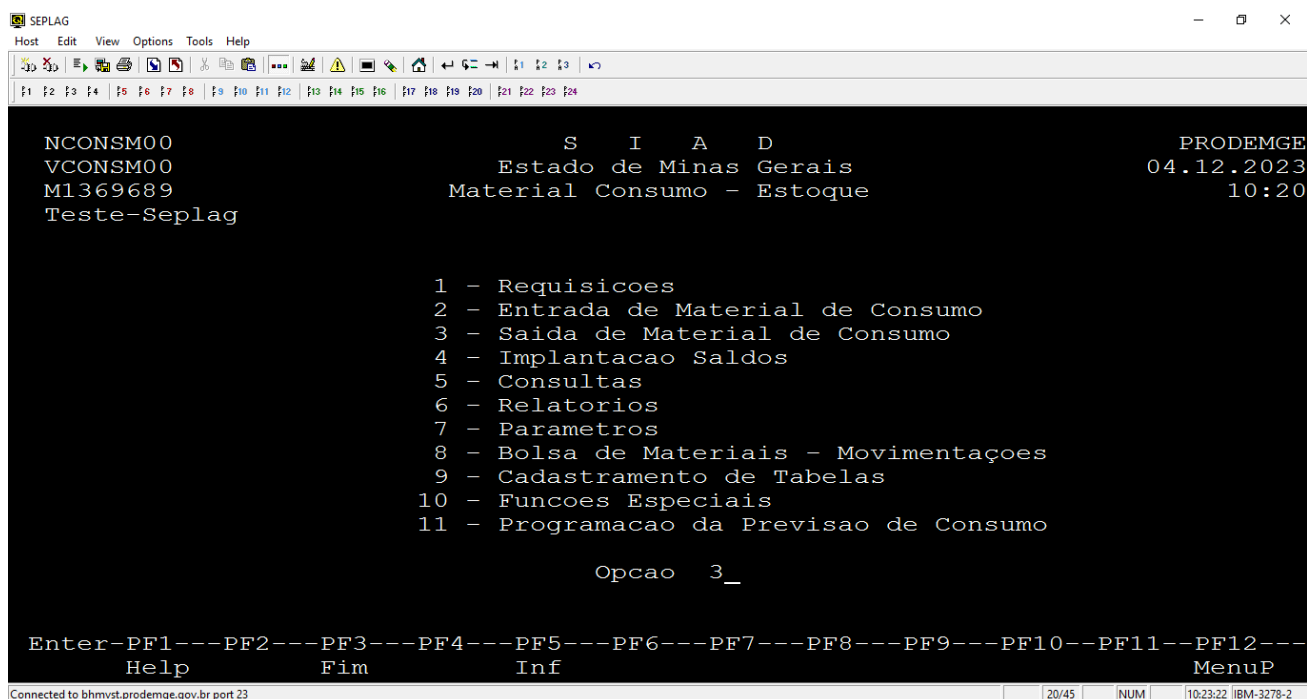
SEPLAG
Host Edit View Options Tools Help

NCONSM00 S I A D PRODEMGE
VCONSM00 Estado de Minas Gerais 04.12.2023
M1369689 Material Consumo - Estoque 10:20
Teste-Seplag

1 - Requisicoes
2 - Entrada de Material de Consumo
3 - Saida de Material de Consumo
4 - Implantacao Saldos
5 - Consultas
6 - Relatorios
7 - Parametros
8 - Bolsa de Materiais - Movimentaçoes
9 - Cadastramento de Tabelas
10 - Funcoes Especiais
11 - Programacao da Previsao de Consumo

Opcao 3_

Enter-PF1---PF2---PF3---PF4---PF5---PF6---PF7---PF8---PF9---PF10--PF11--PF12---
Help Fim Inf MenuP

Connected to bhmvst.prodemge.gov.br port 23 20/45 NUM 10:23:22 IBM-3278-2